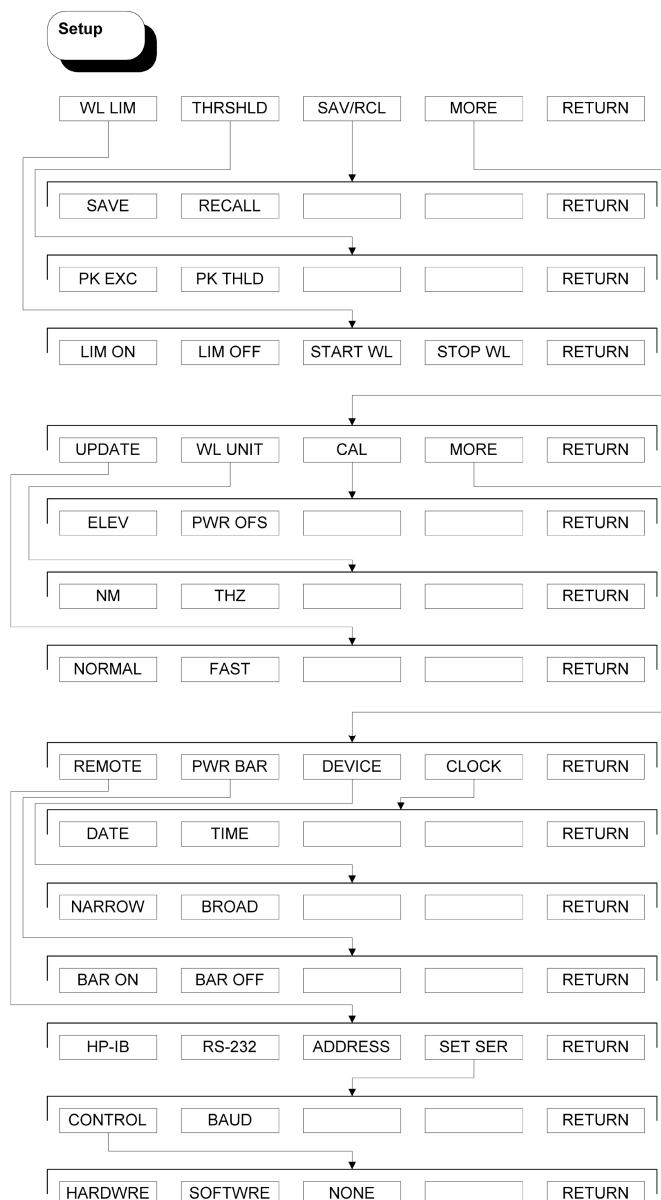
Setup

WL LIM THRSHLD SAV/RCL MORE RETURN

SAVE RECALL RETURN

PK EXC PK THLD RETURN

LIM ON LIM OFF START WL STOP WL RETURN

UPDATE WL UNIT CAL MORE RETURN

ELEV PWR OFS RETURN

NM THZ RETURN

NORMAL FAST RETURN

REMOTE PWR BAR DEVICE CLOCK RETURN

DATE TIME RETURN

NARROW BROAD RETURN

BAR ON BAR OFF RETURN

HP-IB RS-232 ADDRESS SET SER RETURN

CONTROL BAUD RETURN

HARDWRE SOFTWRE NONE RETURN